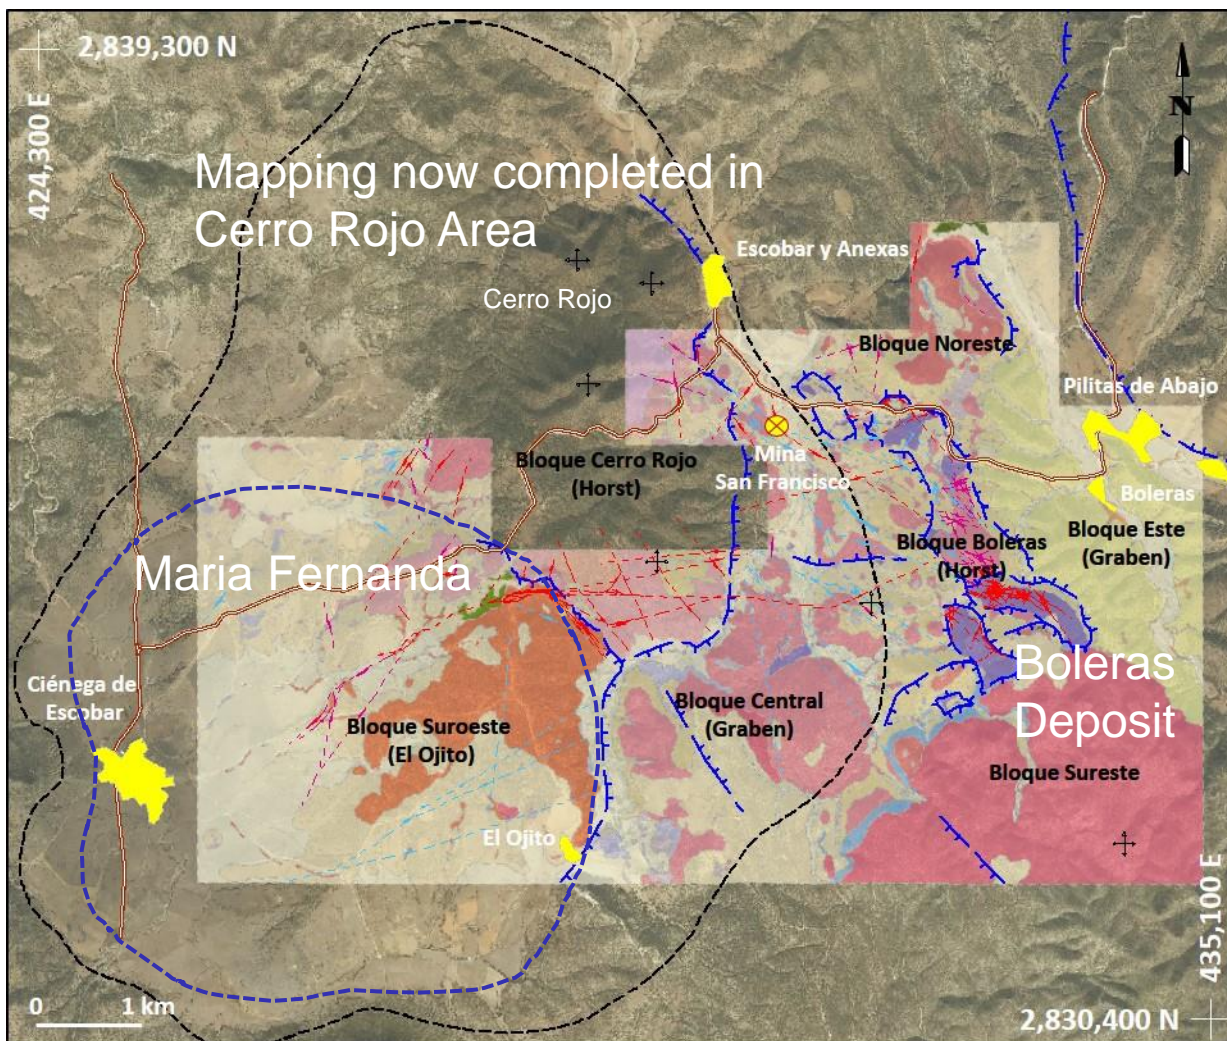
2,839,300 N

424,300 E

N

Mapping now completed in Cerro Rojo Area

Escobar y Anexas

Cerro Rojo

Bloque Noreste

Pilitas de Abajo

Mina San Francisco

Bloque Cerro Rojo (Horst)

Boleras

Bloque Este (Graben)

Bloque Boleras (Horst)

Maria Fernanda

Boleras Deposit

Ciénega de Escobar

Bloque Central (Graben)

Bloque Suroeste (El Ojito)

Bloque Sureste

El Ojito

435,100 E

0 1 km

2,830,400 N